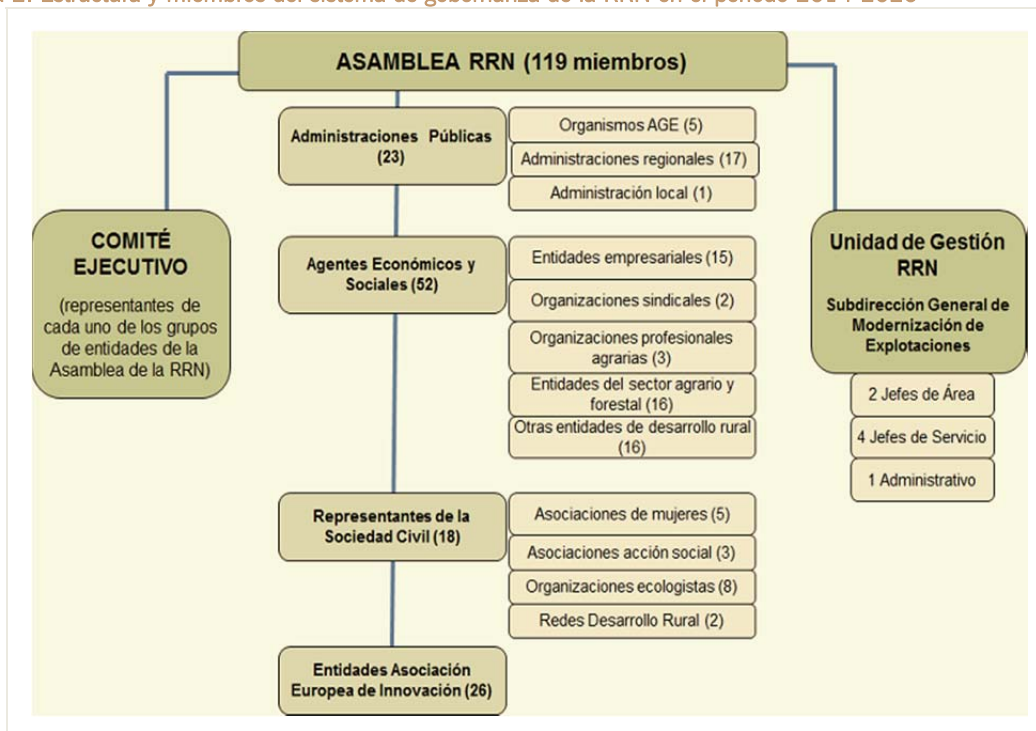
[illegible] 1. Estructura y miembros del sistema de gobernanza de la RRN en el periodo 2014-2020

ASAMBLEA RRN (119 miembros)

COMITÉ EJECUTIVO

(representantes de cada uno de los grupos de entidades de la Asamblea de la RRN)

Administraciones Públicas (23)

Organismos AGE (5)

Administraciones regionales (17)

Administración local (1)

Agentes Económicos y Sociales (52)

Entidades empresariales (15)

Organizaciones sindicales (2)

Organizaciones profesionales agrarias (3)

Entidades del sector agrario y forestal (16)

Otras entidades de desarrollo rural (16)

Representantes de la Sociedad Civil (18)

Asociaciones de mujeres (5)

Asociaciones acción social (3)

Organizaciones ecologistas (8)

Redes Desarrollo Rural (2)

Entidades Asociación Europea de Innovación (26)

Unidad de Gestión RRN

Subdirección General de Modernización de Explotaciones

2 Jefes de Área

4 Jefes de Servicio

1 Administrativo